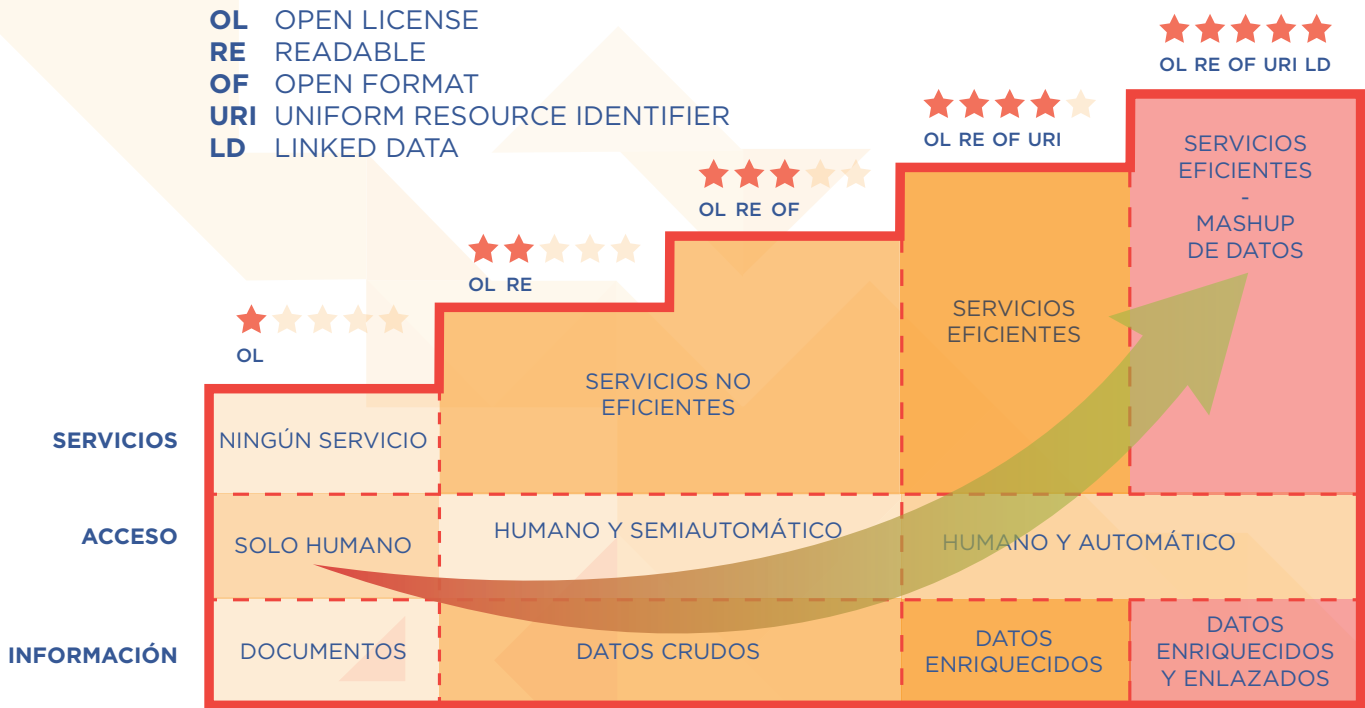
OL OPEN LICENSE
RE READABLE
OF OPEN FORMAT
URI UNIFORM RESOURCE IDENTIFIER
LD LINKED DATA

OL

OL RE

OL RE OF

OL RE OF URI

OL RE OF URI LD

SERVICIOS EFICIENTES - MASHUP DE DATOS

SERVICIOS EFICIENTES

SERVICIOS NO EFICIENTES

SERVICIOS
NINGÚN SERVICIO

ACCESO
SOLO HUMANO
HUMANO Y SEMIAUTOMÁTICO
HUMANO Y AUTOMÁTICO

INFORMACIÓN
DOCUMENTOS
DATOS CRUDOS
DATOS ENRIQUECIDOS
DATOS ENRIQUECIDOS Y ENLAZADOS